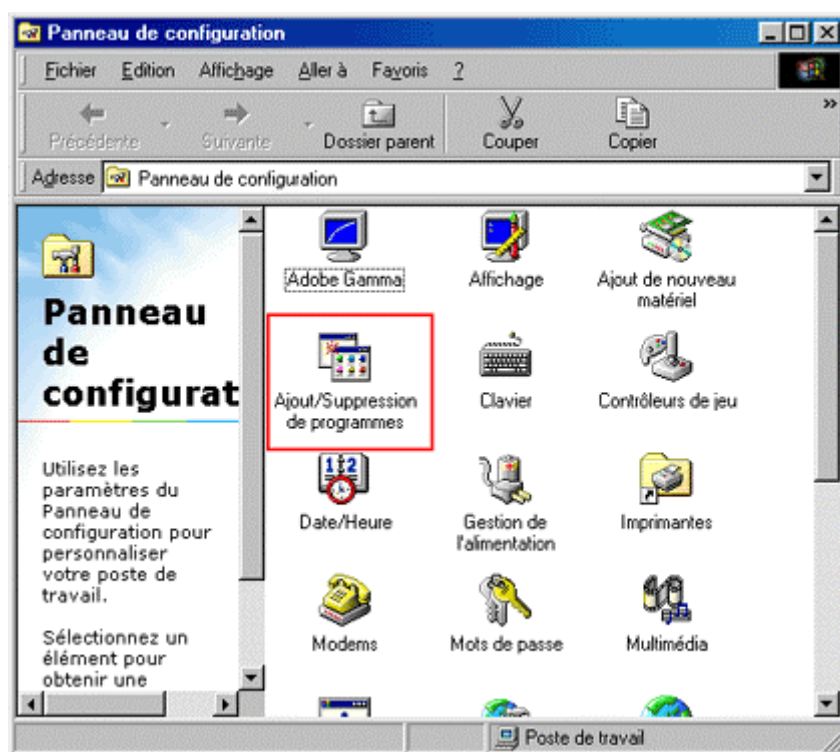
Panneau de configuration

Fichier Edition Affichage Aller à Favoris ?

Précédente Suivante Dossier parent Couper Copier

Adresse Panneau de configuration

Panneau de configurat

Utilisez les paramètres du Panneau de configuration pour personnaliser votre poste de travail.

Sélectionnez un élément pour obtenir une

Adobe Gamma
Affichage
Ajout de nouveau matériel
Ajout/Suppression de programmes
Clavier
Contrôleurs de jeu
Date/Heure
Gestion de l'alimentation
Imprimantes
Modems
Mots de passe
Multimédia

Poste de travail